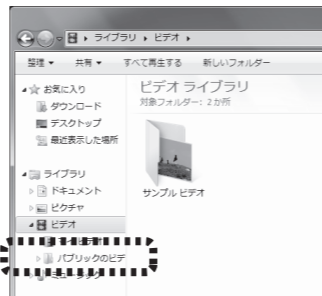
ライブラリ ▸ ビデオ ▸

整理 ▾ 共有 ▾ すべて再生する 新しいフォルダー

お気に入り
ダウンロード
デスクトップ
最近表示した場所

ライブラリ
ドキュメント
ピクチャ
ビデオ
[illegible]
パブリックのビデ
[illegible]

ビデオ ライブラリ
対象フォルダー: 2 か所

サンプル ビデオ